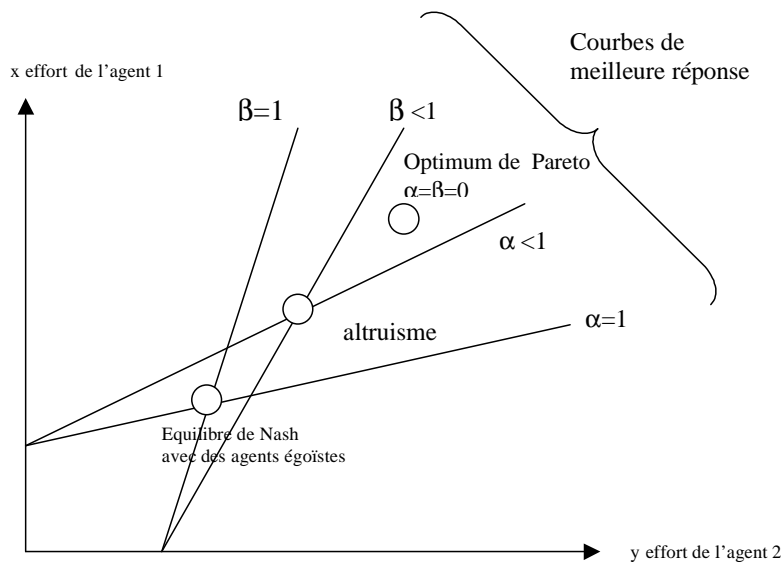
Courbes de meilleure réponse

x effort de l'agent 1

$\beta=1$

$\beta<1$

Optimum de Pareto
$\alpha=\beta=0$

$\alpha<1$

altruisme

$\alpha=1$

Equilibre de Nash
avec des agents égoïstes

y effort de l'agent 2